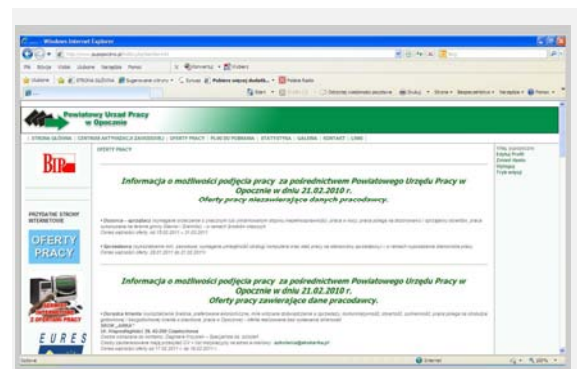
Windows Internet Explorer

Powiatowy Urząd Pracy w Opocznie

STRONA GŁÓWNA | CENTRUM AKTYWIZACJI ZAWODOWEJ | OFERTY PRACY | PLIKI DO POBRANIA | STATYSTYKA | GALERIA | KONTAKT | LINKI

BIP

OFERTY PRACY

Informacja o możliwości podjęcia pracy za pośrednictwem Powiatowego Urzędu Pracy w Opocznie w dniu 21.02.2010 r.
Oferty pracy niezawierające danych pracodawcy.

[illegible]

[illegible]

PRZYDATNE STRONY INTERNETOWE

OFERTY PRACY

Informacja o możliwości podjęcia pracy za pośrednictwem Powiatowego Urzędu Pracy w Opocznie w dniu 21.02.2010 r.
Oferty pracy zawierające dane pracodawcy.

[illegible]

EURES

Internet
100%